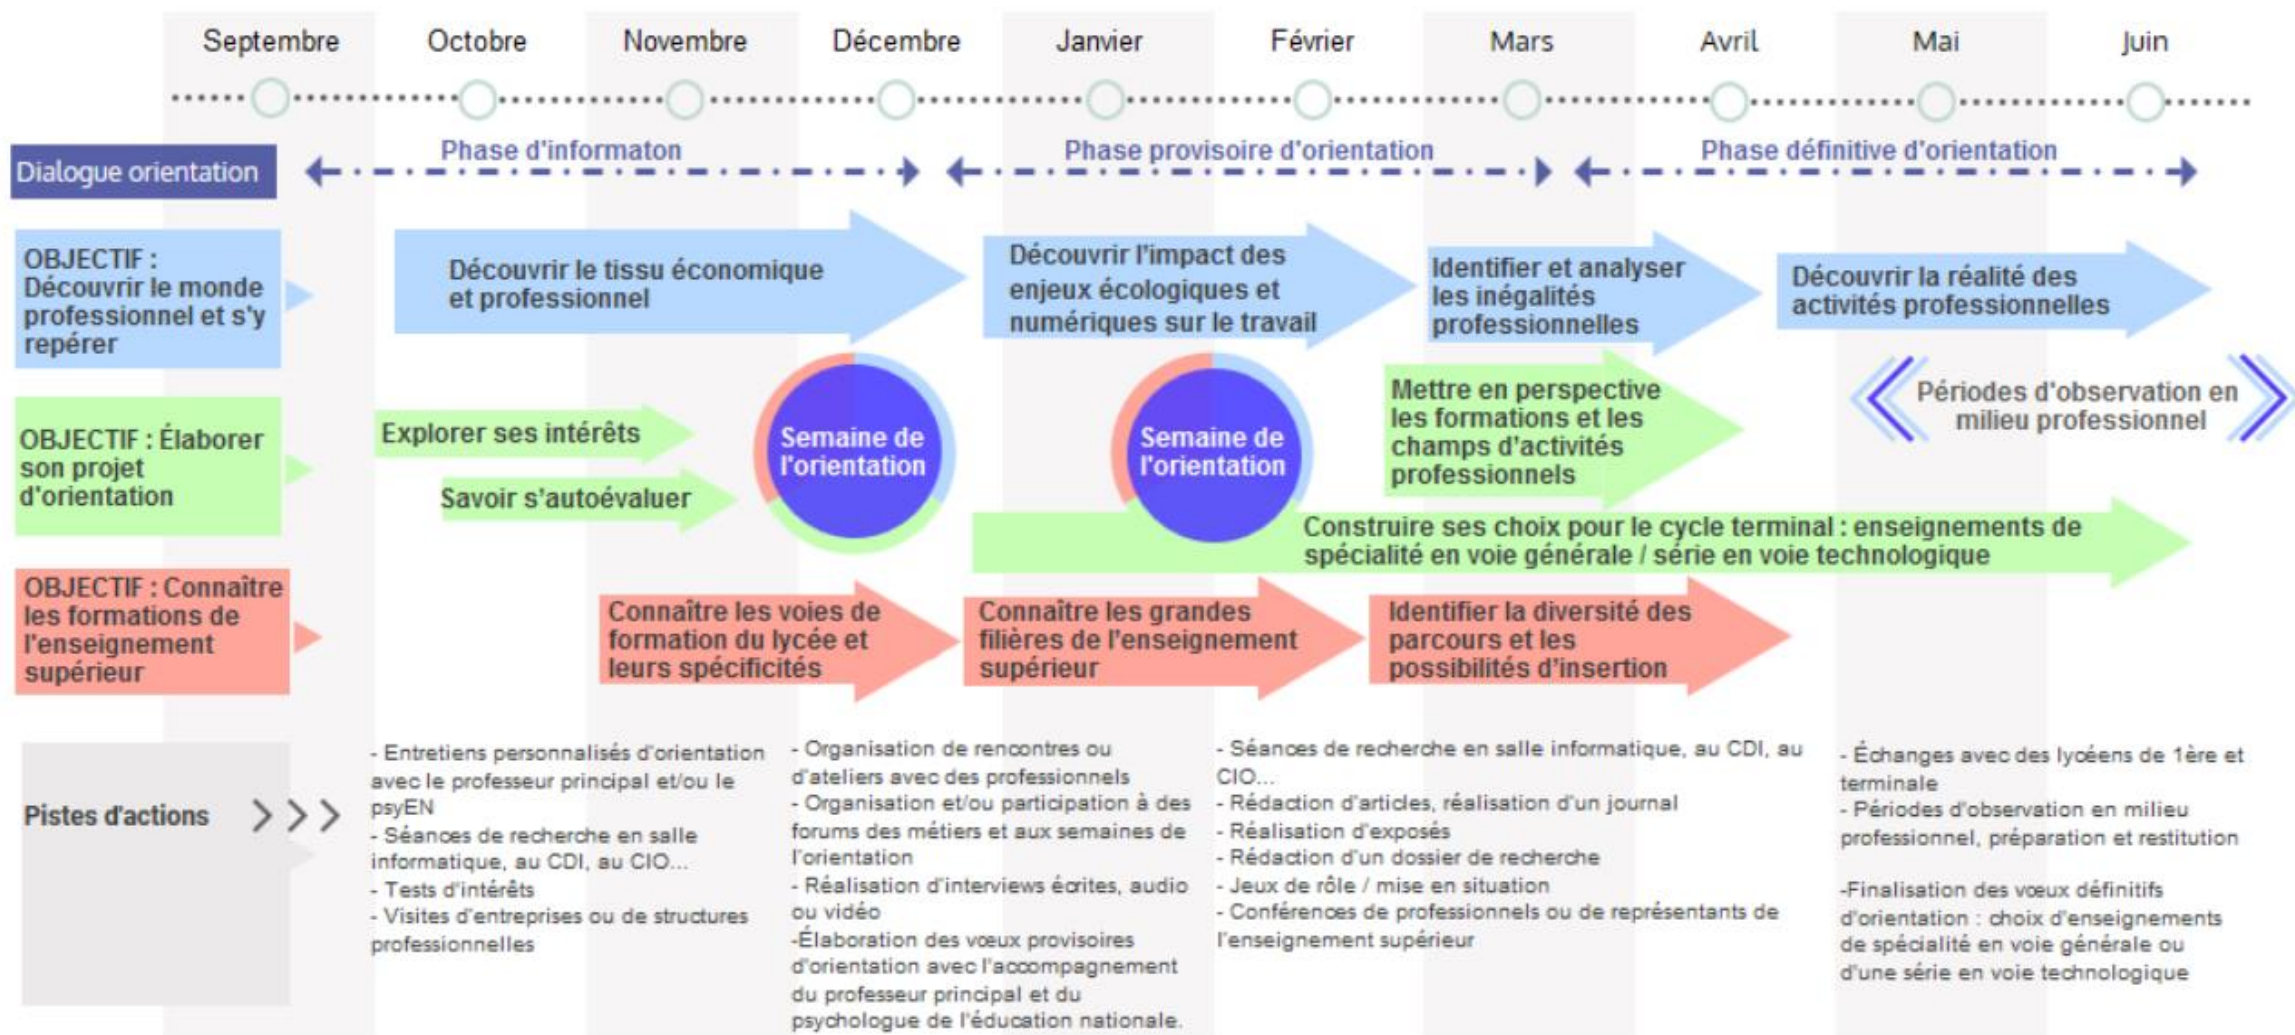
Septembre Octobre Novembre Décembre Janvier Février Mars Avril Mai Juin

Dialogue orientation

Phase d'informaton

Phase provisoire d'orientation

Phase définitive d'orientation

OBJECTIF : Découvrir le monde professionnel et s'y repérer

Découvrir le tissu économique et professionnel

Découvrir l'impact des enjeux écologiques et numériques sur le travail

Identifier et analyser les inégalités professionnelles

Découvrir la réalité des activités professionnelles

OBJECTIF : Élaborer son projet d'orientation

Explorer ses intérêts

Savoir s'autoévaluer

Semaine de l'orientation

Semaine de l'orientation

Mettre en perspective les formations et les champs d'activités professionnels

Périodes d'observation en milieu professionnel

Construire ses choix pour le cycle terminal : enseignements de spécialité en voie générale / série en voie technologique

OBJECTIF : Connaître les formations de l'enseignement supérieur

Connaître les voies de formation du lycée et leurs spécificités

Connaître les grandes filières de l'enseignement supérieur

Identifier la diversité des parcours et les possibilités d'insertion

Pistes d'actions

- Entretiens personnalisés d'orientation avec le professeur principal et/ou le psyEN
- Séances de recherche en salle informatique, au CDI, au CIO...
- Tests d'intérêts
- Visites d'entreprises ou de structures professionnelles

- Organisation de rencontres ou d'ateliers avec des professionnels
- Organisation et/ou participation à des forums des métiers et aux semaines de l'orientation
- Réalisation d'interviews écrites, audio ou vidéo
-Élaboration des vœux provisoires d'orientation avec l'accompagnement du professeur principal et du psychologue de l'éducation nationale.

- Séances de recherche en salle informatique, au CDI, au CIO...
- Rédaction d'articles, réalisation d'un journal
- Réalisation d'exposés
- Rédaction d'un dossier de recherche
- Jeux de rôle / mise en situation
- Conférences de professionnels ou de représentants de l'enseignement supérieur

- Échanges avec des lycéens de 1ère et terminale
- Périodes d'observation en milieu professionnel, préparation et restitution

-Finalisation des vœux définitifs d'orientation : choix d'enseignements de spécialité en voie générale ou d'une série en voie technologique